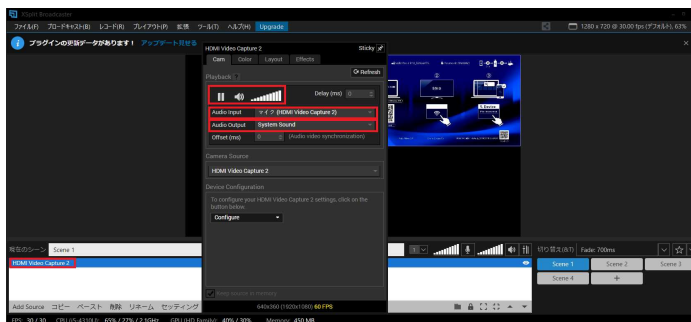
XSplit Broadcaster
ファイル(F) ブロードキャスト(B) レコード(R) プレイアウト(P) 拡張 ツール(T) ヘルプ(H) Upgrade
1280 x 720 @ 30.00 fps (デフォルト), 63%
プラグインの更新データがあります! アップデート可能を
HDMI Video Capture 2
Sticky
Cam Color Layout Effects
Playback
Refresh
Delay (ms) 0
Audio Input マイク (HDMI Video Capture 2)
Audio Output System Sound
Offset (ms) 0 (Audio video synchronization)
Camera Source
HDMI Video Capture 2
Device Configuration
To configure your HDMI Video Capture 2 settings, click on the button below.
Configure
現在のシーン Scene 1
HDMI Video Capture 2
Keep source in memory
Add Source コピー ペースト 削除 リネーム セッティング
640x360 (1920x1080) 60 FPS
切り替え(IN/T) Fade 700ms
Scene 1 Scene 2 Scene 3
Scene 4 +
FPS: 30 / 30 CPU (i5-4310U) 63% / 27% / 2.1GHz GPU (HD Family) 40% / 30% Memory: 450 MB